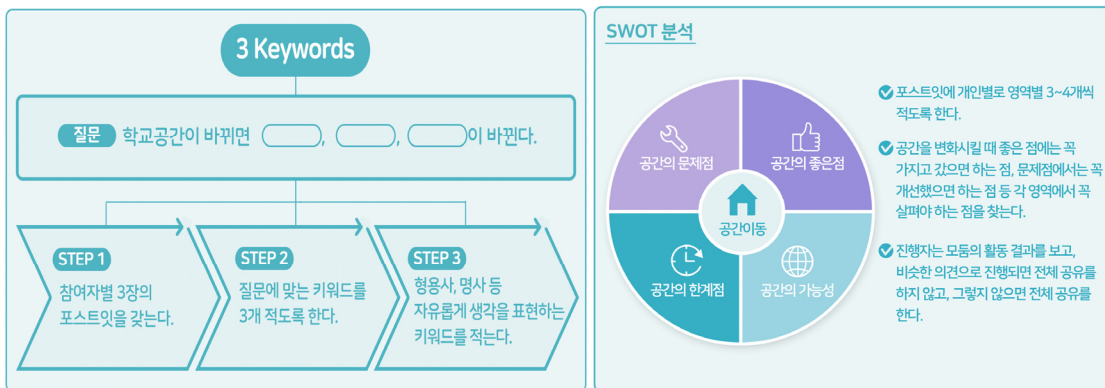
3 Keywords

질문 학교공간이 바뀌면 ( ), ( ), ( )이 바뀐다.

STEP 1
참여자별 3장의 포스트잇을 갖는다.

STEP 2
질문에 맞는 키워드를 3개 적도록 한다.

STEP 3
형용사, 명사 등 자유롭게 생각을 표현하는 키워드를 적는다.

SWOT 분석

공간의 문제점
공간의 좋은점
공간이동
공간의 한계점
공간의 가능성

포스트잇에 개인별로 영역별 3~4개씩 적도록 한다.

공간을 변화시킬 때 좋은 점에는 꼭 가지고 갔으면 하는 점, 문제점에서는 꼭 개선했으면 하는 점 등 각 영역에서 꼭 살펴야 하는 점을 찾는다.

진행자는 모둠의 활동 결과를 보고, 비슷한 의견으로 진행되면 전체 공유를 하지 않고, 그렇지 않으면 전체 공유를 한다.